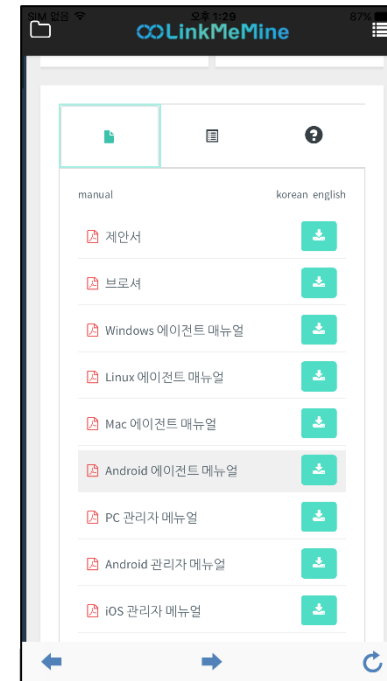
SIM 없음 오후 1:29 87%
LinkMeMine

manual korean english

제안서

브로셔

Windows 에이전트 매뉴얼

Linux 에이전트 매뉴얼

Mac 에이전트 매뉴얼

Android 에이전트 매뉴얼

PC 관리자 매뉴얼

Android 관리자 매뉴얼

iOS 관리자 매뉴얼